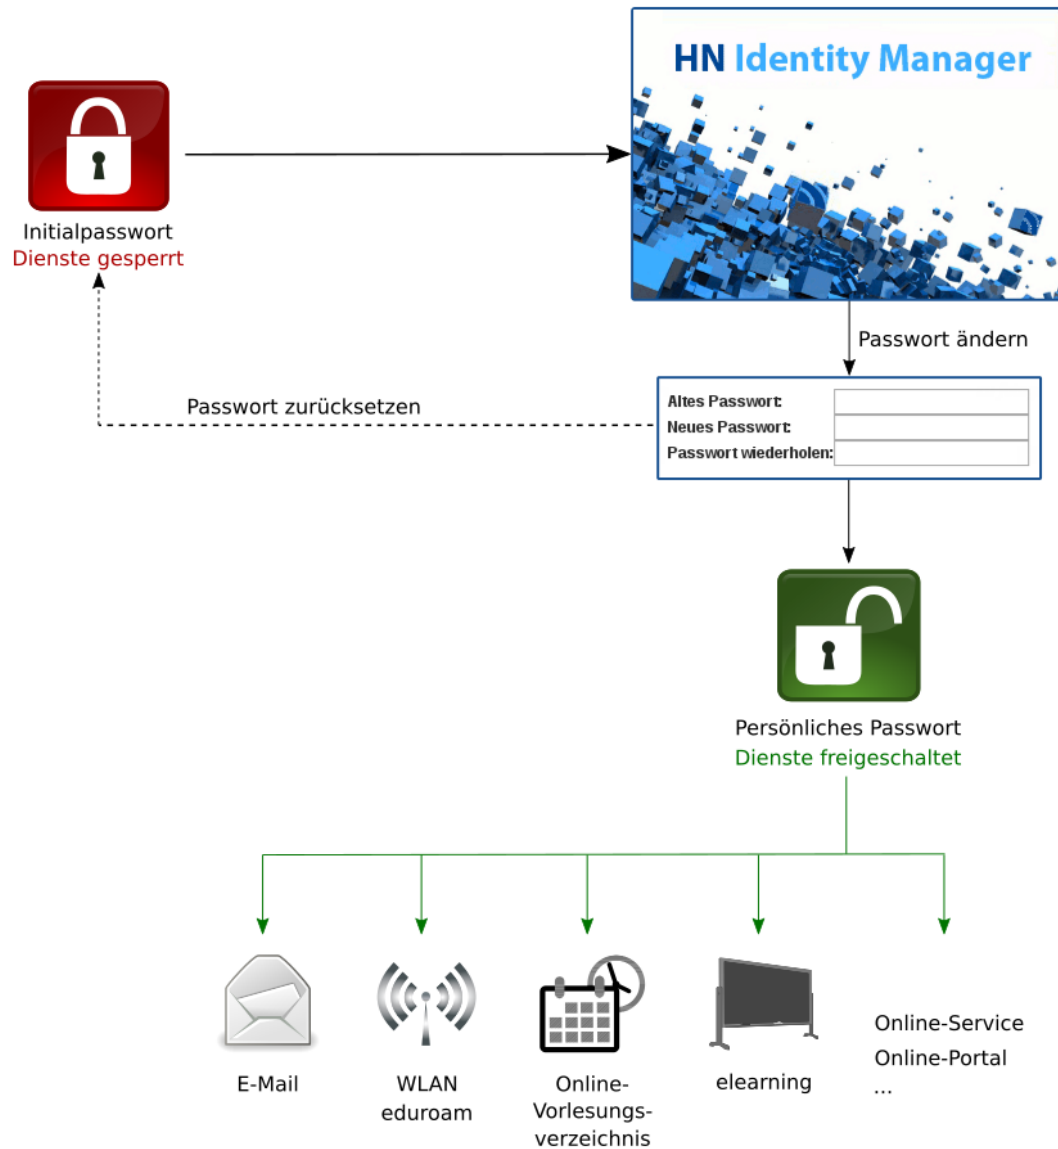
Initialpasswort
Dienste gesperrt

HN Identity Manager

Passwort ändern

Passwort zurücksetzen

Altes Passwort:
Neues Passwort:
Passwort wiederholen:

Persönliches Passwort
Dienste freigeschaltet

E-Mail

WLAN
eduroam

Online-
Vorlesungs-
verzeichnis

elearning

Online-Service
Online-Portal
...